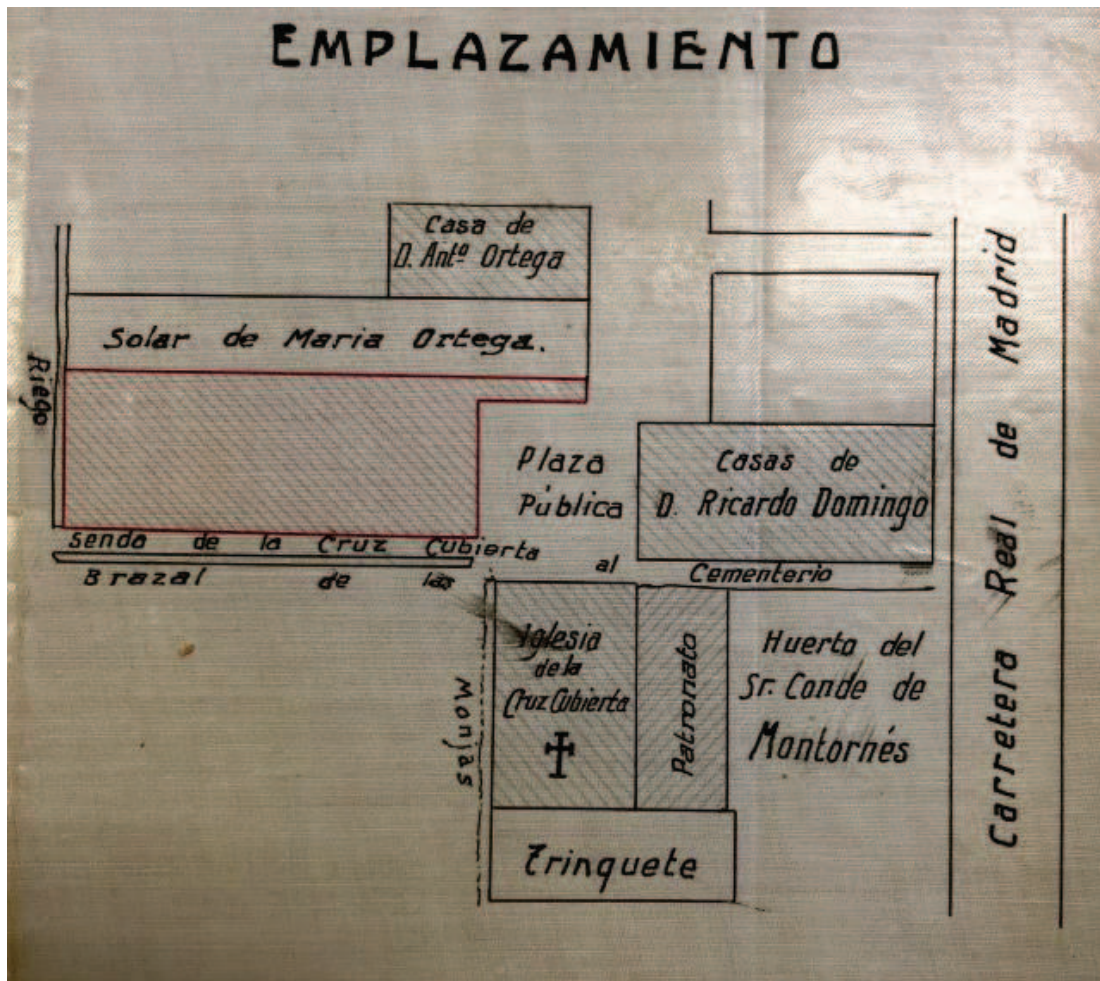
EMPLAZAMIENTO

Casa de D. Antº Ortega

Solar de Maria Ortega.

Riego

Plaza Pública

Casas de D. Ricardo Domingo

Senda de la Cruz Cubierta al Cementerio

Brazal de las Monjas

Iglesia de la Cruz Cubierta

Patronato

Huerta del Sr. Conde de Montornés

Trinquete

Carretera Real de Madrid